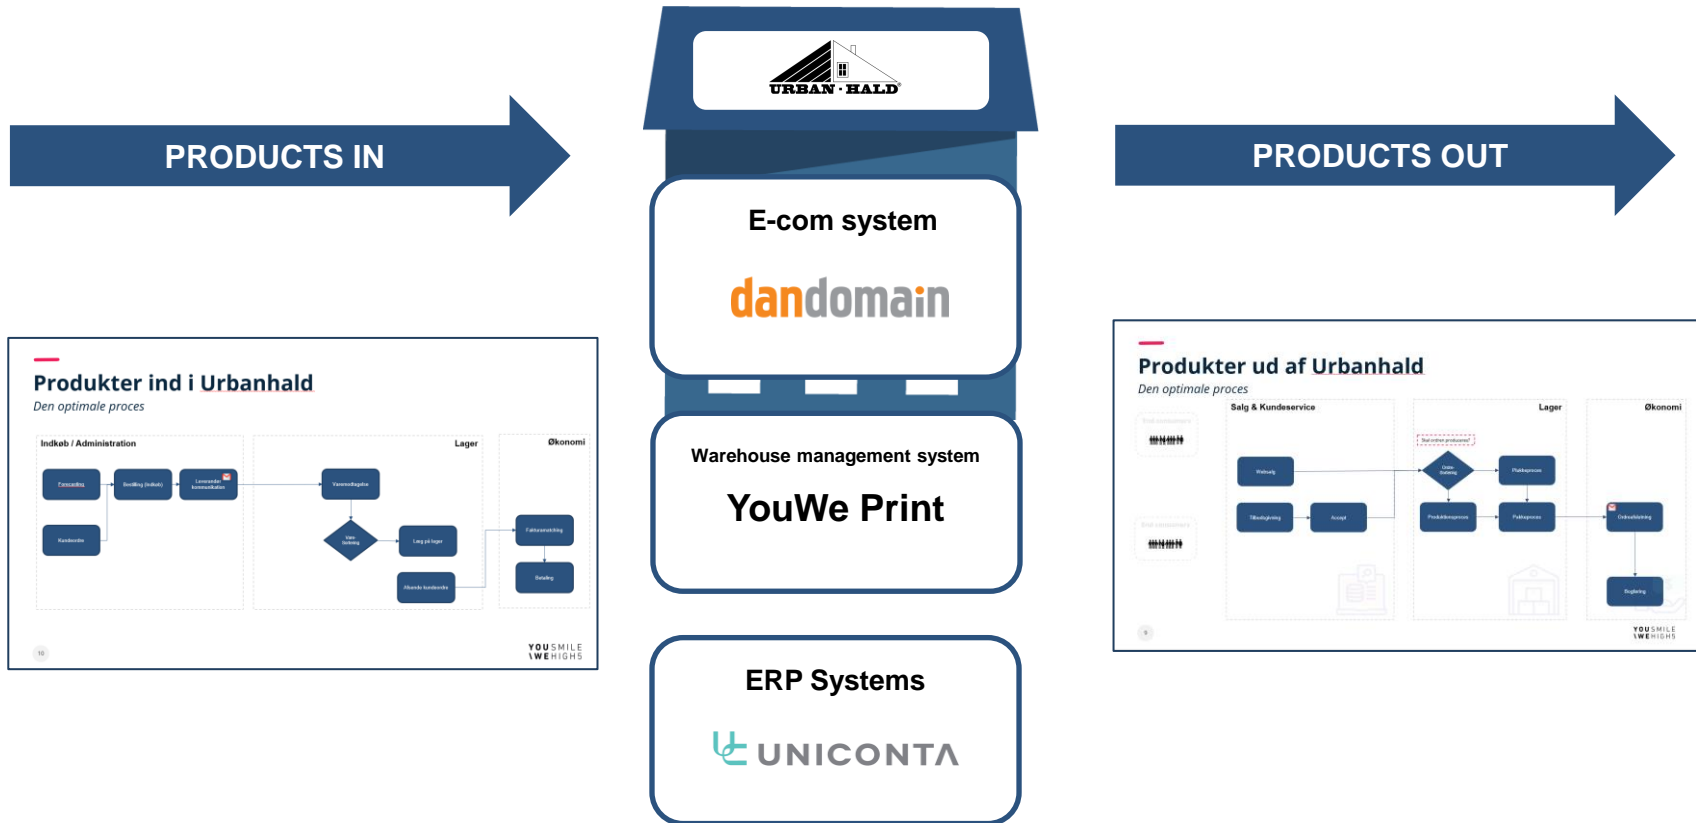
PRODUCTS IN

URBAN · HALD

PRODUCTS OUT

E-com system

dandomain

Warehouse management system

YouWe Print

ERP Systems

UNICONTA

Produkter ind i Urbanhald
Den optimale proces

Indkøb / Administration

Lager

Økonomi

Forecasting

Bestilling (indkøb)

Leverandør kommunikation

Varemodtagelse

Kundeordre

Vare tjekning

Læg på lager

Fakturaafstemning

Betaling

Afsende kundeordre

10

YOUSMILE
WEHIGHS

Produkter ud af Urbanhald
Den optimale proces

Salg & Kundeservice

Lager

Økonomi

End consumers

End consumers

Websalg

Tilbudsgivning

Accept

Skal ordren produceres?

Ordre tjekning

Plukkeproces

Produktionsproces

Pakkeproces

Ordrefakturering

Bogføring

9

YOUSMILE
WEHIGHS